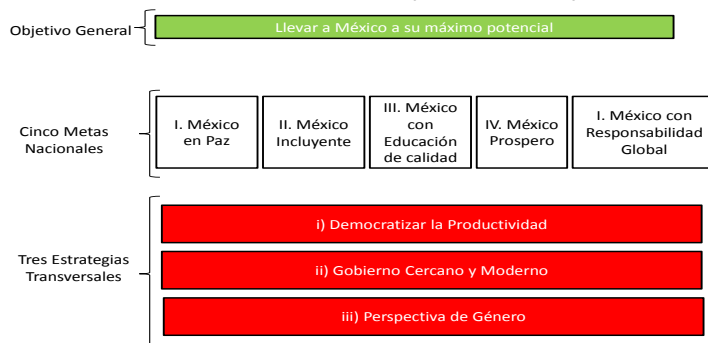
Objetivo General

Llevar a México a su máximo potencial

Cinco Metas Nacionales

I. México en Paz

II. México Incluyente

III. México con Educación de calidad

IV. México Prospero

I. México con Responsabilidad Global

Tres Estrategias Transversales

i) Democratizar la Productividad

ii) Gobierno Cercano y Moderno

iii) Perspectiva de Género